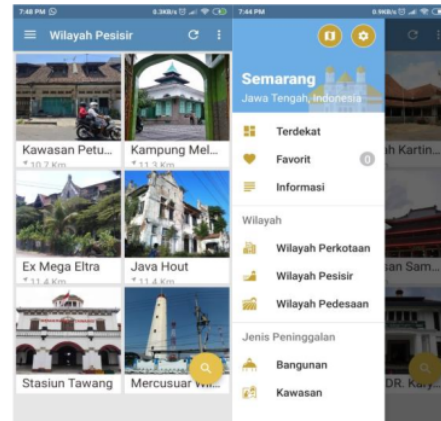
7:48 PM
6.3KB/s
Wilayah Pesisir
Kawasan Petu...
10.7 Km
Kampung Mel...
11.3 Km
Ex Mega Eltra
11.4 Km
Java Hout
11.4 Km
Stasiun Tawang
Mercusuar W...

7:44 PM
0.9KB/s
Semarang
Jawa Tengah, Indonesia
Terdekat
Favorit
0
Informasi
Wilayah
Wilayah Perkotaan
Wilayah Pesisir
Wilayah Pedesaan
Jenis Peninggalan
Bangunan
Kawasan
...h Kartin...
...san Sam...
DR. Kary...